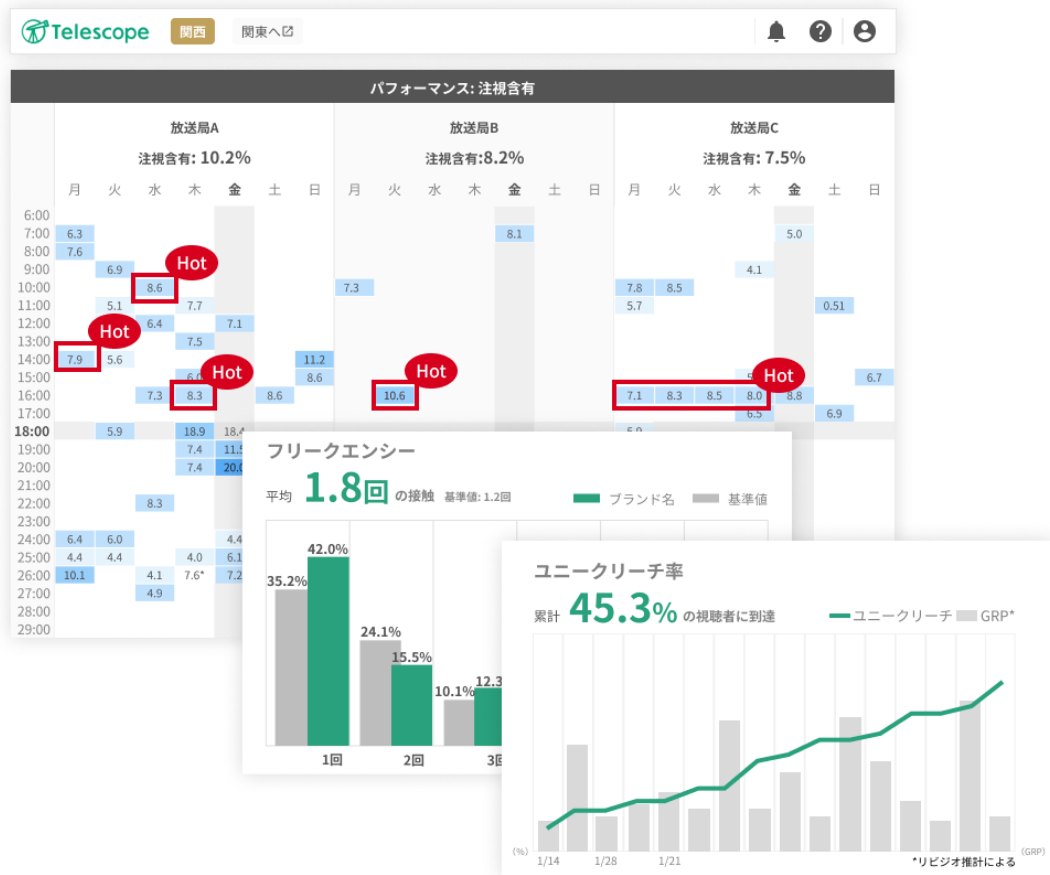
Telescope 関西 関東へ

パフォーマンス: 注視含有

放送局A
注視含有: 10.2%
月 火 水 木 金 土 日

放送局B
注視含有:8.2%
月 火 水 木 金 土 日

放送局C
注視含有: 7.5%
月 火 水 木 金 土 日

6:00
7:00
8:00
9:00
10:00
11:00
12:00
13:00
14:00
15:00
16:00
17:00
18:00
19:00
20:00
21:00
22:00
23:00
24:00
25:00
26:00
27:00
28:00
29:00

6.3
7.6
6.9
Hot
8.6
5.1
7.7
Hot
6.4
7.1
7.5
7.9
5.6
11.2
Hot
6.0
8.6
7.3
8.3
8.6
5.9
18.9
18.4
7.4
11.5
7.4
20.0
8.3
6.4
6.0
4.4
4.4
4.4
4.0
6.1
10.1
4.1
7.6*
7.2
4.9

8.1
7.3
Hot
10.6

5.0
4.1
7.8
8.5
5.7
0.51
Hot
6.7
7.1
8.3
8.5
8.0
8.8
6.5
6.9
5.9

フリークエンシー
平均 1.8回 の接触 基準値: 1.2回
ブランド名 基準値
35.2%
42.0%
24.1%
15.5%
10.1%
12.3
1回
2回
3回

ユニークリーチ率
累計 45.3% の視聴者に到達
ユニークリーチ GRP*
(%)
1/14
1/28
1/21
*リビジオ推計による
(GRP)